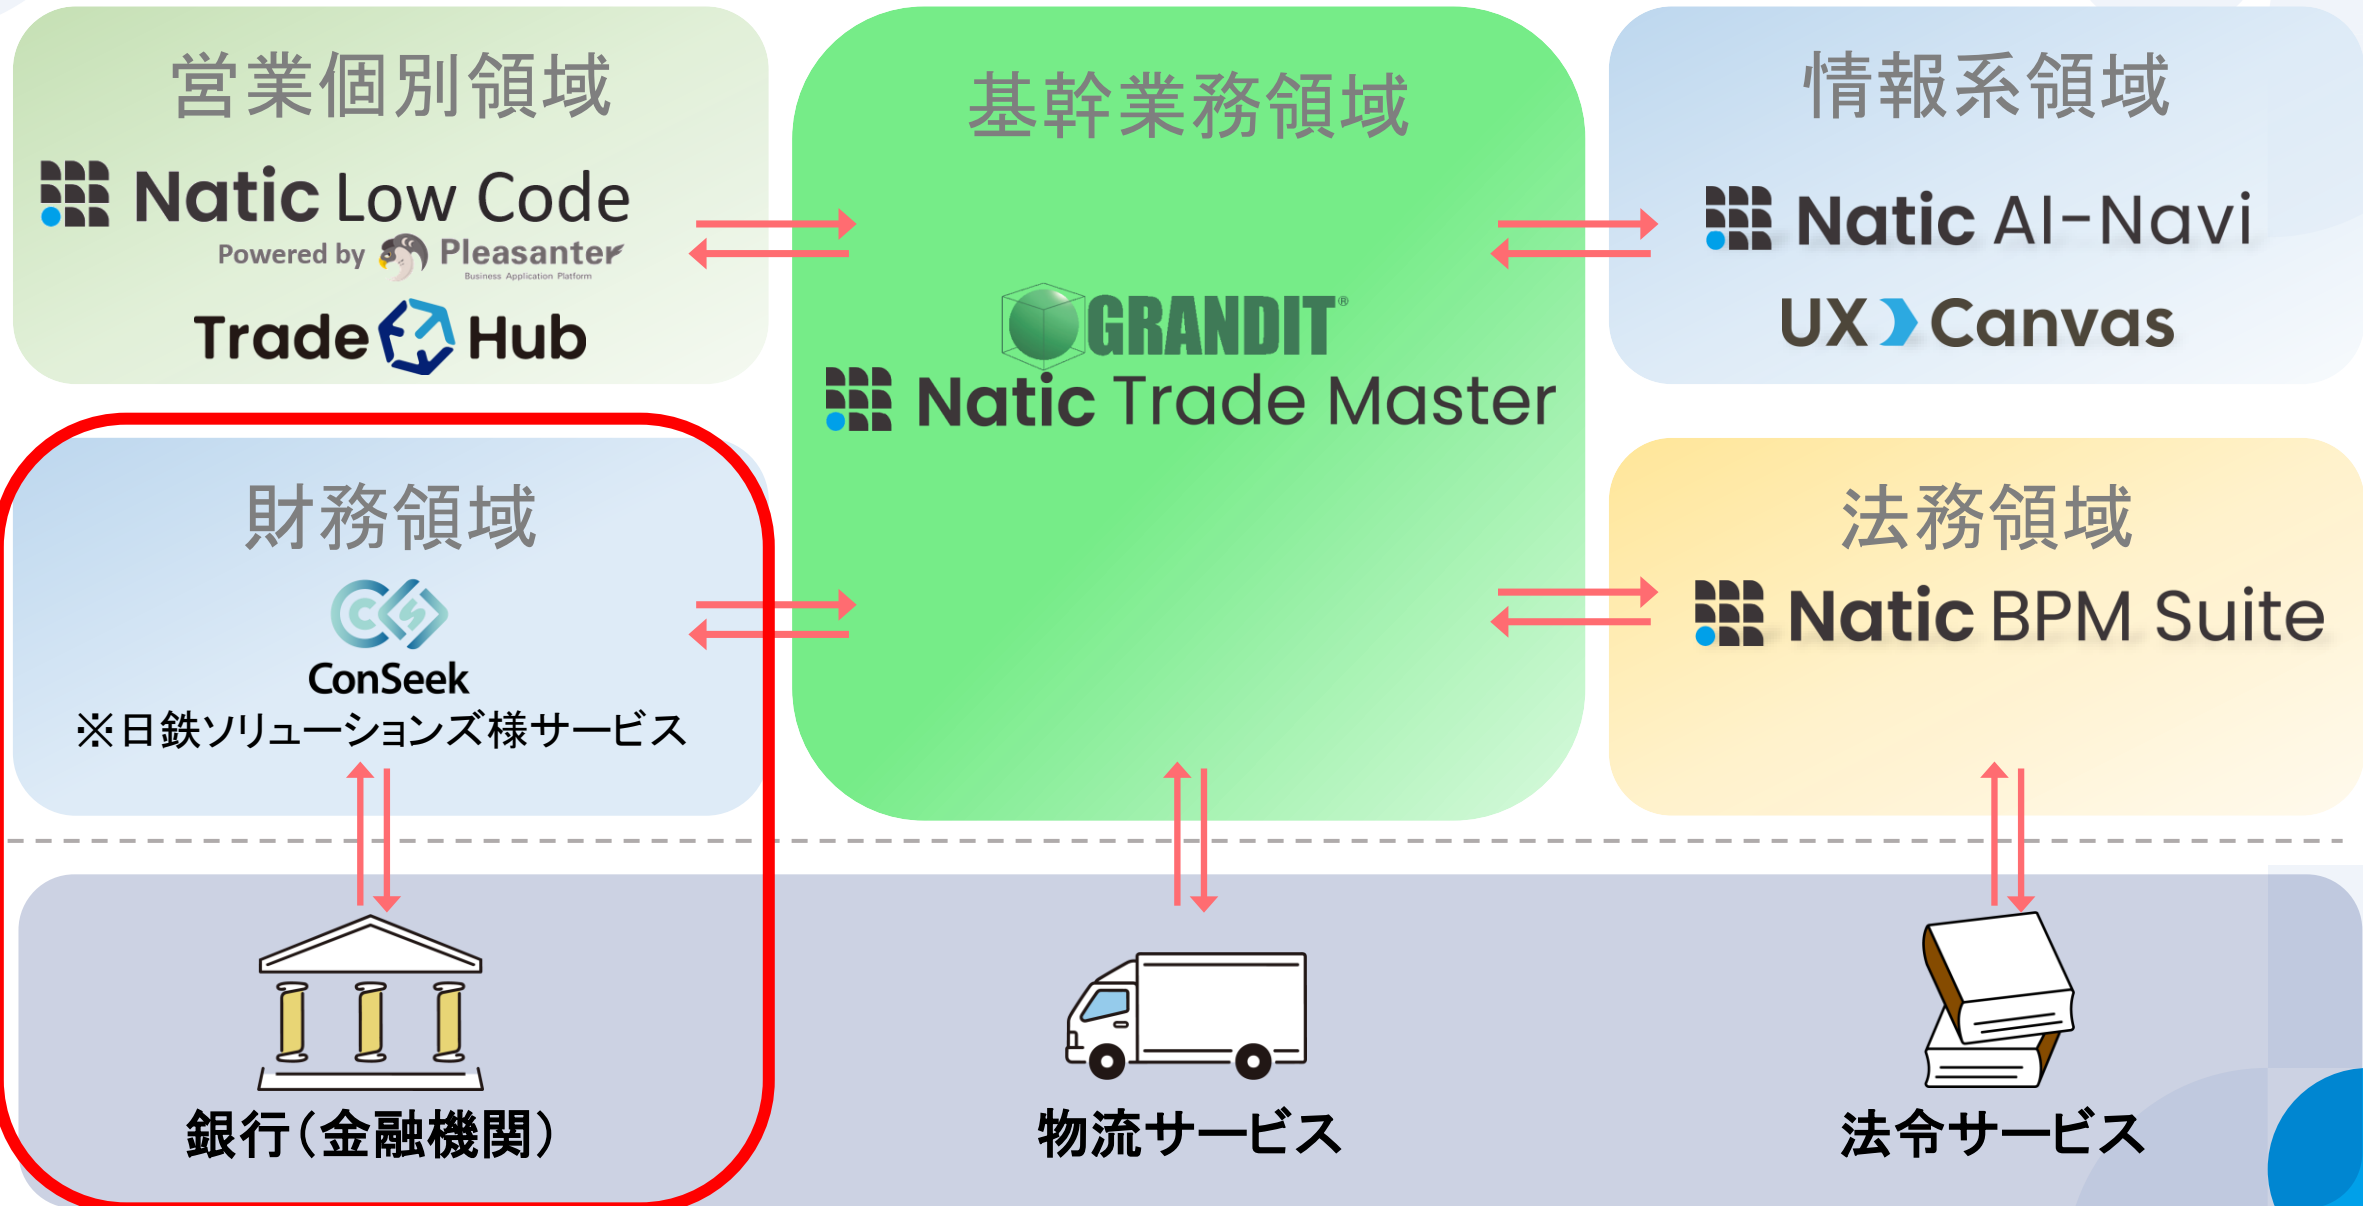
営業個別領域

Natic Low Code
Powered by Pleasanter
Business Application Platform

Trade Hub

基幹業務領域

GRANDIT®
Natic Trade Master

情報系領域

Natic AI-Navi

UX Canvas

財務領域

ConSeek
※日鉄ソリューションズ様サービス

法務領域

Natic BPM Suite

銀行（金融機関）

物流サービス

法令サービス